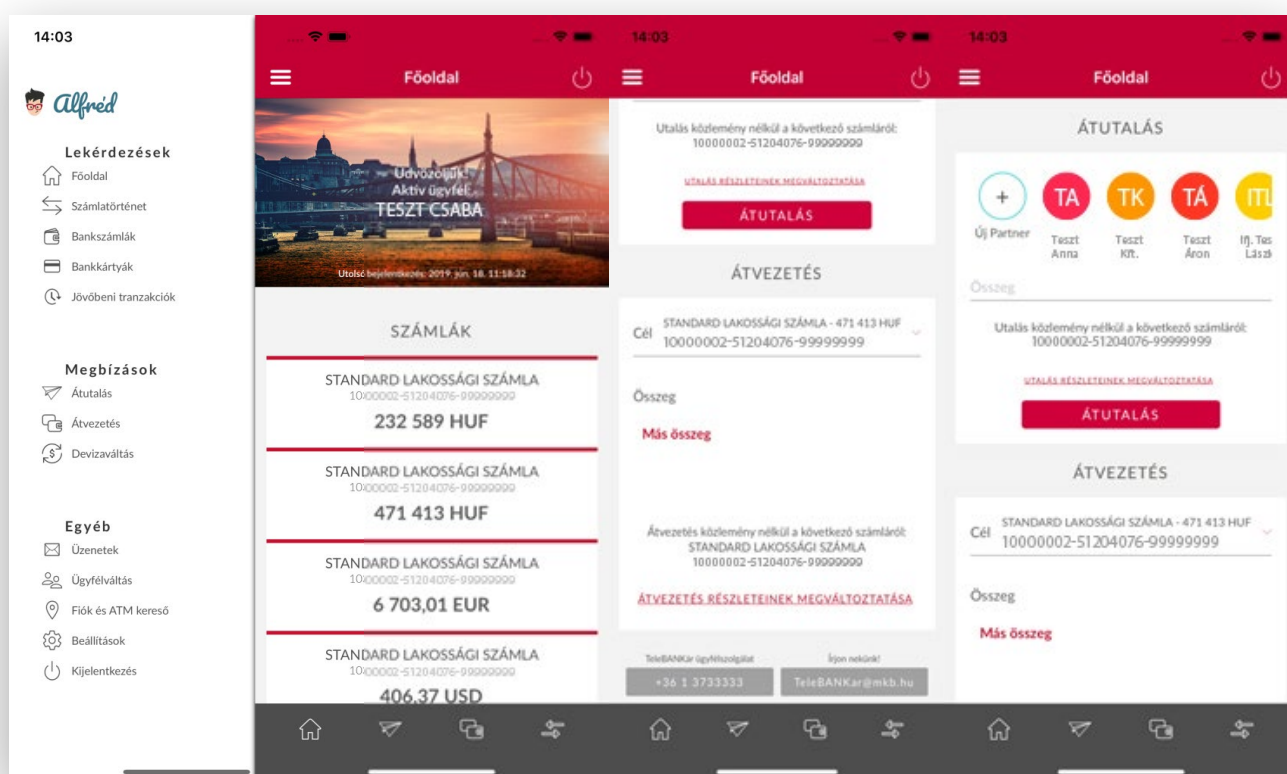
14:03

Alfréd

Lekérdezések
Főoldal
Számlatörténet
Bankszámlák
Bankkártyák
Jövőbeni tranzakciók

Megbízások
Átutalás
Átvezetés
Devizaváltás

Egyéb
Üzenetek
Ügyfélváltás
Fiók és ATM kereső
Beállítások
Kijelentkezés

Főoldal

Üdvözöljük,
Aktív ügyfél
TESZT CSABA

Utolsó bejelentkezés: 2019. jún. 18. 11:18:32

SZÁMLÁK

STANDARD LAKOSSÁGI SZÁMLA
10000002-51204076-99999999
232 589 HUF

STANDARD LAKOSSÁGI SZÁMLA
10000002-51204076-99999999
471 413 HUF

STANDARD LAKOSSÁGI SZÁMLA
10000002-51204076-99999999
6 703,01 EUR

STANDARD LAKOSSÁGI SZÁMLA
10000002-51204076-99999999
406,37 USD

14:03

Főoldal

Utalás közlemény nélkül a következő számláról:
10000002-51204076-99999999

UTALÁS RÉSZLETEINEK MEGVÁLTOZTATÁSA

ÁTUTALÁS

ÁTVEZETÉS

Cél STANDARD LAKOSSÁGI SZÁMLA - 471 413 HUF
10000002-51204076-99999999

Összeg

Más összeg

Átvezetés közlemény nélkül a következő számláról:
STANDARD LAKOSSÁGI SZÁMLA
10000002-51204076-99999999

ÁTVEZETÉS RÉSZLETEINEK MEGVÁLTOZTATÁSA

TeleBANKár ügyfélszolgálat
+36 1 3733333

Írjon nekünk!
TeleBANKar@mkb.hu

14:03

Főoldal

ÁTUTALÁS

+
Új Partner
TA
Teszt Anna
TK
Teszt Kft.
TÁ
Teszt Áron
ITL
Ifj. Tes Lászl

Összeg

Utalás közlemény nélkül a következő számláról:
10000002-51204076-99999999

UTALÁS RÉSZLETEINEK MEGVÁLTOZTATÁSA

ÁTUTALÁS

ÁTVEZETÉS

Cél STANDARD LAKOSSÁGI SZÁMLA - 471 413 HUF
10000002-51204076-99999999

Összeg

Más összeg